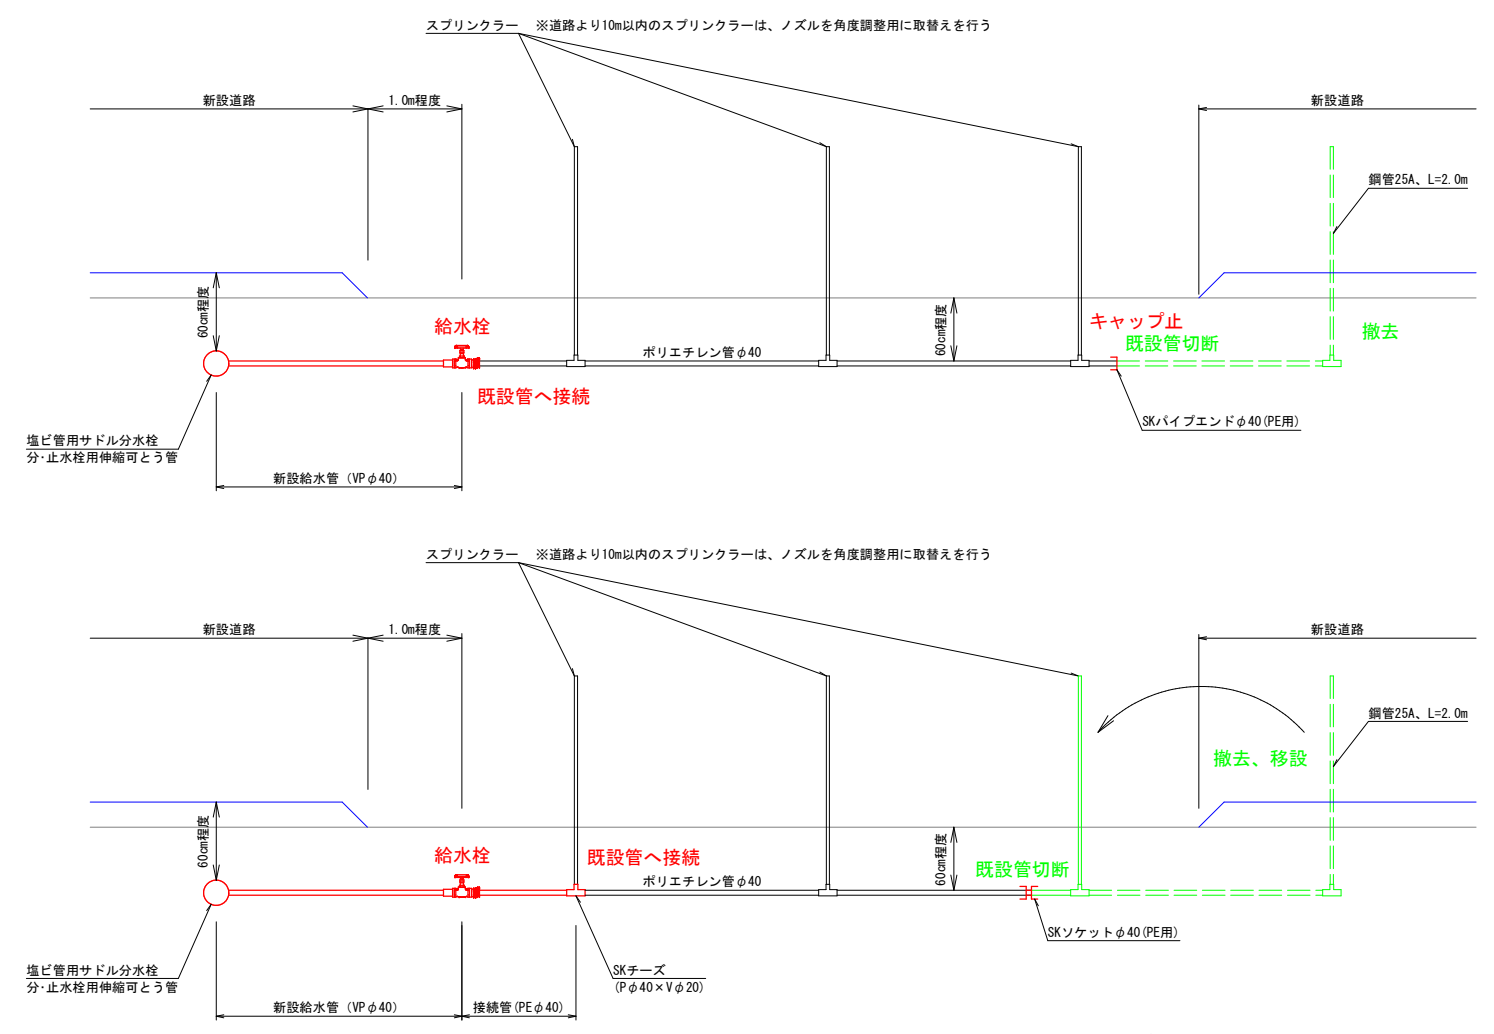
スプリンクラー　※道路より10m以内のスプリンクラーは、ノズルを角度調整用に取替えを行う

新設道路

1.0m程度

新設道路

鋼管25A、L=2.0m

60cm程度

給水栓

キャップ止

撤去

既設管切断

ポリエチレン管$\phi$40

60cm程度

既設管へ接続

SKパイプエンド$\phi$40(PE用)

塩ビ管用サドル分水栓
分・止水栓用伸縮可とう管

新設給水管（VP$\phi$40）

スプリンクラー　※道路より10m以内のスプリンクラーは、ノズルを角度調整用に取替えを行う

新設道路

1.0m程度

新設道路

鋼管25A、L=2.0m

撤去、移設

60cm程度

給水栓

既設管へ接続

60cm程度

既設管切断

ポリエチレン管$\phi$40

SKソケット$\phi$40(PE用)

塩ビ管用サドル分水栓
分・止水栓用伸縮可とう管

SKチーズ
(P$\phi$40×V$\phi$20)

新設給水管（VP$\phi$40）

接続管(PE$\phi$40)